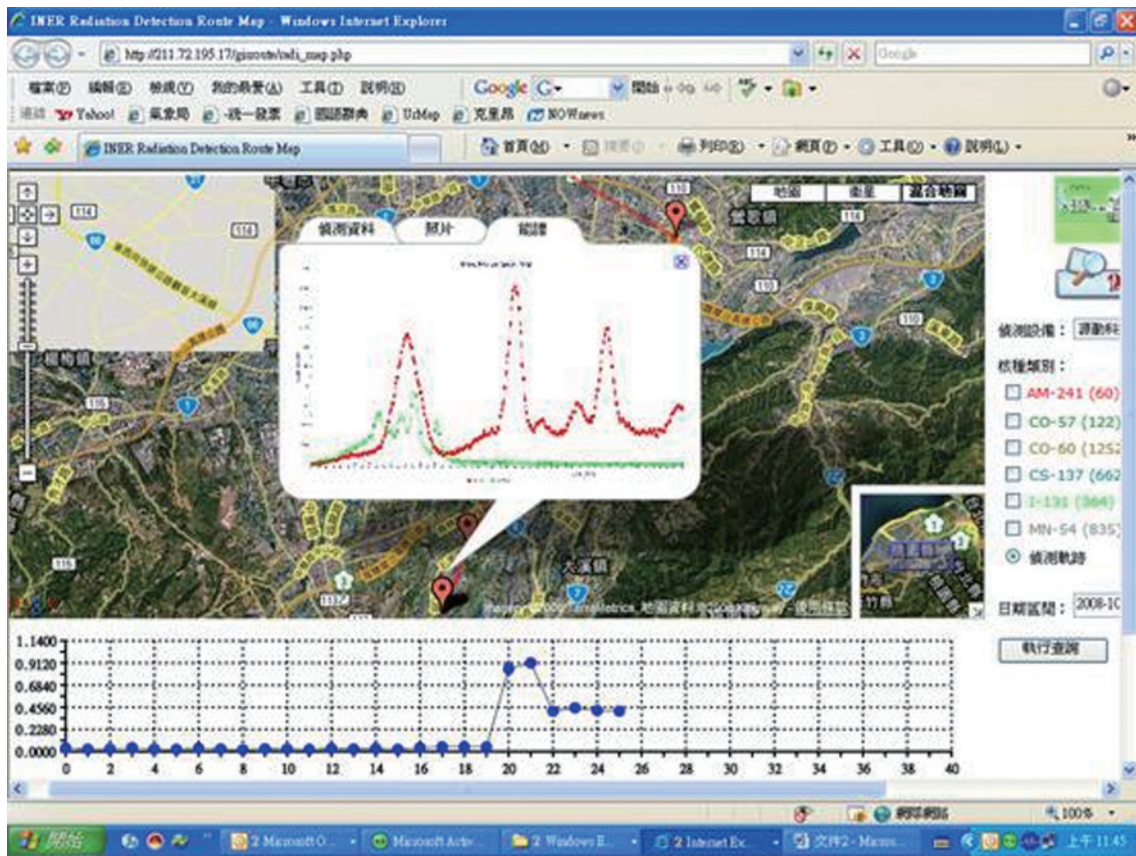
INER Radiation Detection Route Map - Windows Internet Explorer

http://211.72.195.17/gisroute/radi_map.php

Google

檔案(F) 編輯(E) 檢視(V) 我的最愛(A) 工具(T) 說明(H)

Google G- 開始

連結 Yahoo! 氣象局 -統一發票 國語辭典 UrMap 克里昂 NOWnews

INER Radiation Detection Route Map

首頁(M) 列印(R) 網頁(P) 工具(O) 說明(L)

地圖 衛星 混合地圖

偵測資料 照片 能譜

鶯歌鎮

大溪鎮

樹林鎮

偵測設備： 源動科

核種類別：

AM-241 (60)

CO-57 (122)

CO-60 (1252

CS-137 (662

I-131 (364)

MN-54 (835)

偵測軌跡

日期區間： 2008-10

執行查詢

1.1400
0.9120
0.6840
0.4560
0.2280
0.0000

0 2 4 6 8 10 12 14 16 18 20 22 24 26 28 30 32 34 36 38 40

網際網路 100%

開始 2 Microsoft O... Microsoft Activ... 2 Windows E... 2 Internet Ex... 文件2 - Micros... 上午 11:45